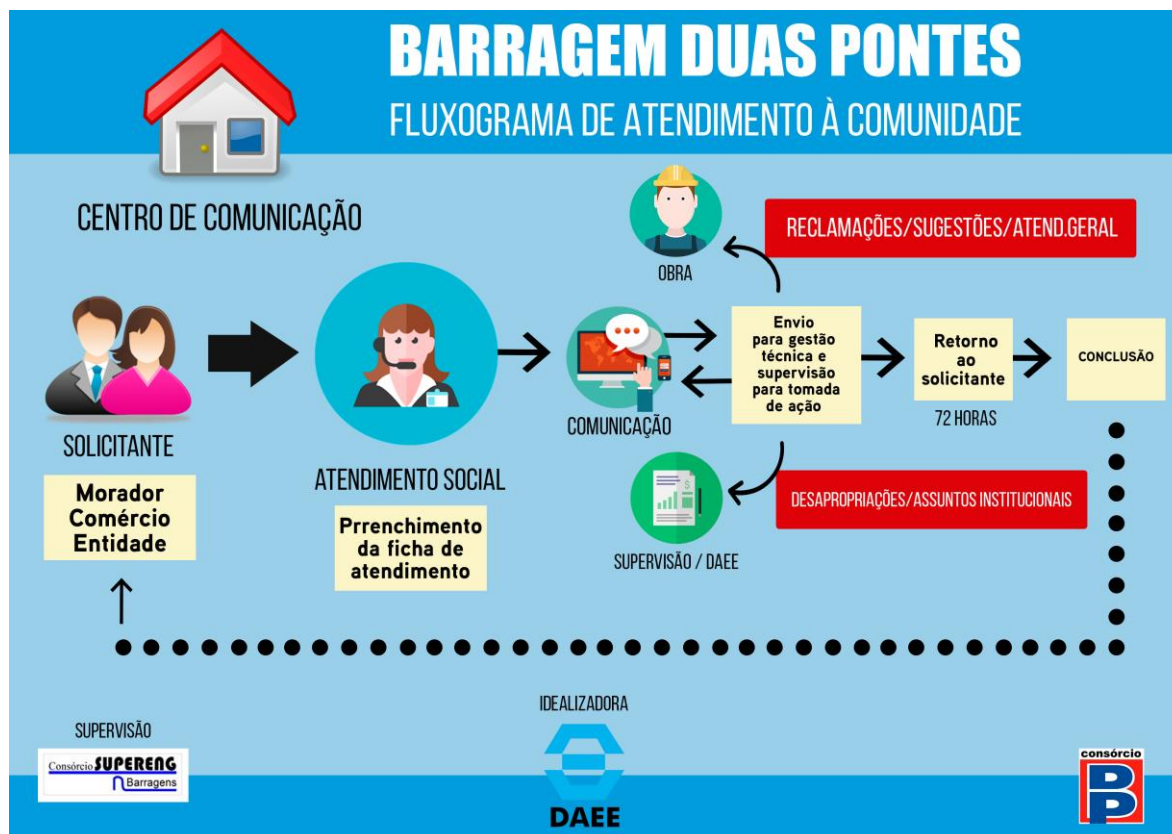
BARRAGEM DUAS PONTES

FLUXOGRAMA DE ATENDIMENTO À COMUNIDADE

CENTRO DE COMUNICAÇÃO

OBRA

RECLAMAÇÕES/SUGESTÕES/ATEND.GERAL

SOLICITANTE

Morador
Comércio
Entidade

ATENDIMENTO SOCIAL

Prrenchimento da ficha de atendimento

COMUNICAÇÃO

Envio para gestão técnica e supervisão para tomada de ação

Retorno ao solicitante

72 HORAS

CONCLUSÃO

DESAPROPRIAÇÕES/ASSUNTOS INSTITUCIONAIS

SUPERVISÃO / DAEE

SUPERVISÃO

Consórcio SUPERENG Barragens

IDEALIZADORA

DAEE

consórcio
BP